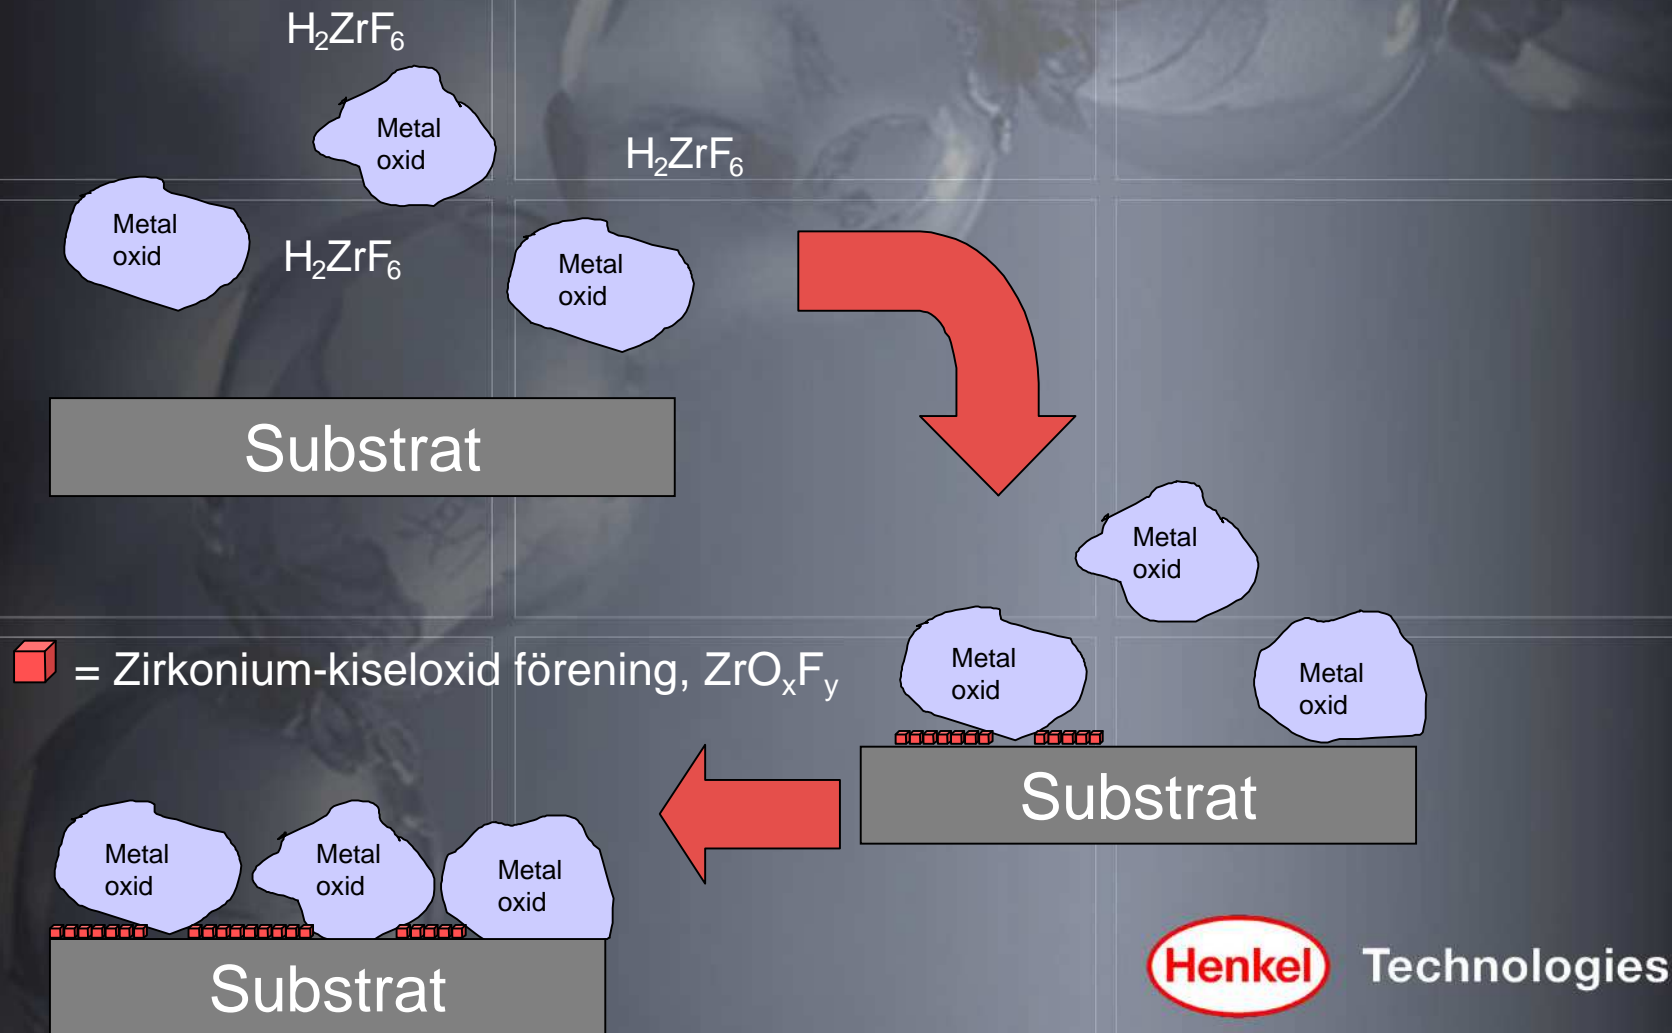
$H_2ZrF_6$

Metal oxid

$H_2ZrF_6$

Metal oxid

$H_2ZrF_6$

Metal oxid

Substrat

Metal oxid

= Zirkonium-kiseloxid förening, $ZrO_xF_y$

Metal oxid

Metal oxid

Substrat

Metal oxid

Metal oxid

Metal oxid

Substrat

Henkel Technologies